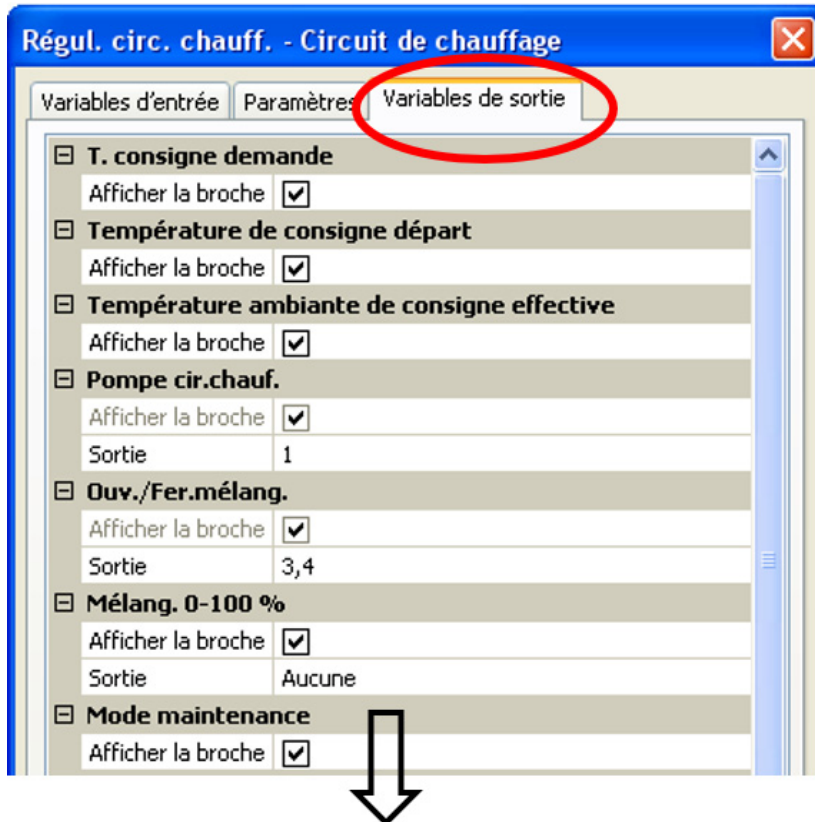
Régul. circ. chauff. - Circuit de chauffage

Variables d'entrée | Paramètres | Variables de sortie

⊟ T. consigne demande
Afficher la broche ☑
⊟ Température de consigne départ
Afficher la broche ☑
⊟ Température ambiante de consigne effective
Afficher la broche ☑
⊟ Pompe cir.chauf.
Afficher la broche ☑
Sortie 1
⊟ Ouv./Fer.mélang.
Afficher la broche ☑
Sortie 3,4
⊟ Mélang. 0-100 %
Afficher la broche ☑
Sortie Aucune
⊟ Mode maintenance
Afficher la broche ☑